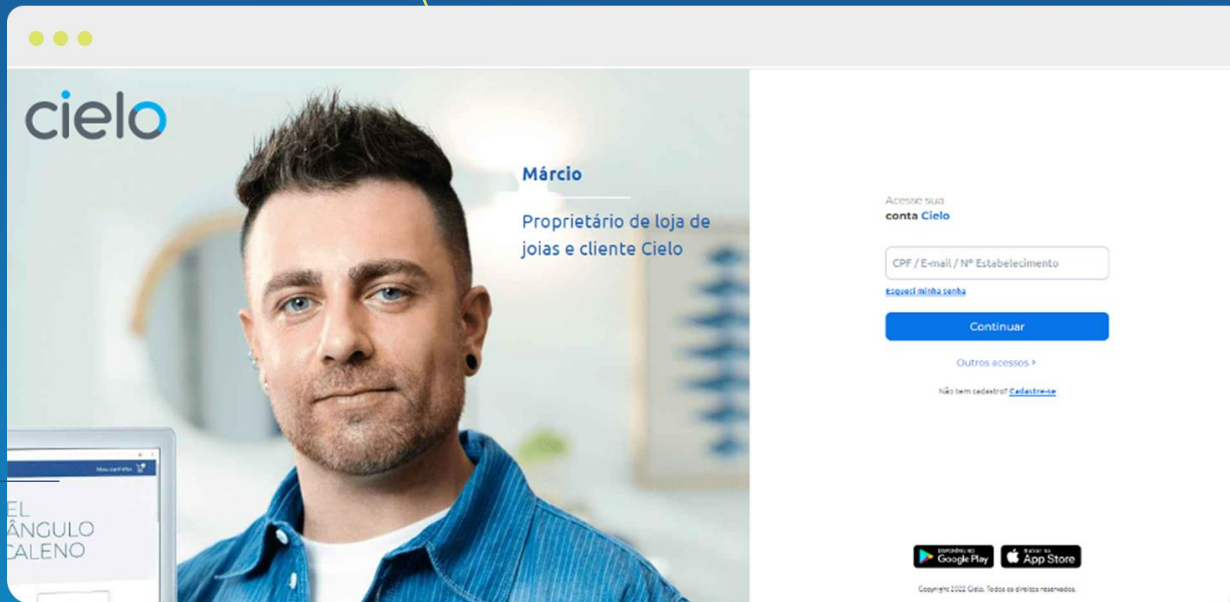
cielo

Márcio

Proprietário de loja de joias e cliente Cielo

Meu carrinho

EL
ÂNGULO
CALENO

Acesse sua
conta Cielo

CPF / E-mail / Nº Estabelecimento

Esqueci minha senha

Continuar

Outros acessos >

Não tem cadastro? Cadastre-se

DISPONÍVEL NO Google Play

Baixar na App Store

Copyright 2022 Cielo. Todos os direitos reservados.